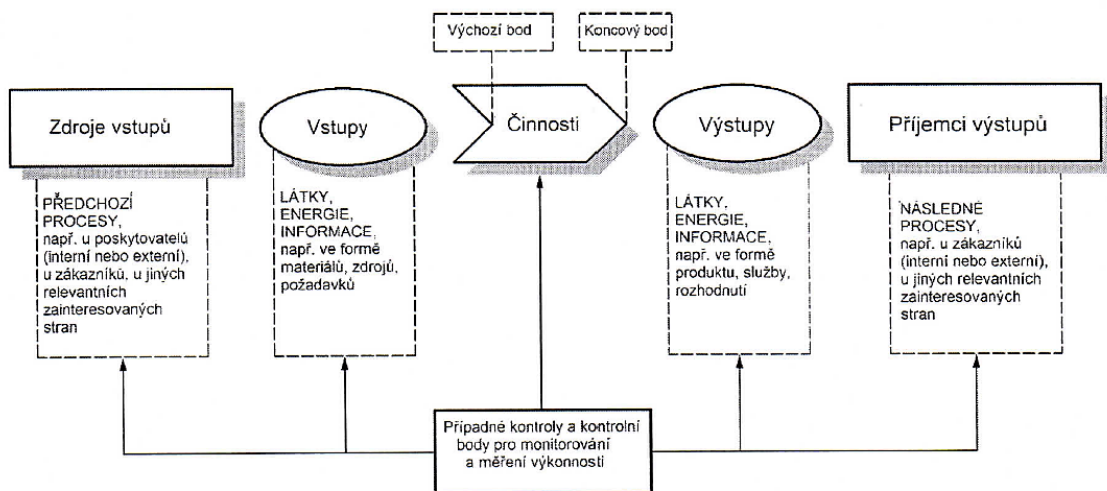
Výchozí bod

Koncový bod

Zdroje vstupů

Vstupy

Činnosti

Výstupy

Příjemci výstupů

PŘEDCHOZÍ PROCESY, např. u poskytovatelů (interní nebo externí), u zákazníků, u jiných relevantních zainteresovaných stran

LÁTKY, ENERGIE, INFORMACE, např. ve formě materiálů, zdrojů, požadavků

LÁTKY, ENERGIE, INFORMACE, např. ve formě produktu, služby, rozhodnutí

NÁSLEDNÉ PROCESY, např. u zákazníků (interní nebo externí), u jiných relevantních zainteresovaných stran

Případné kontroly a kontrolní body pro monitorování a měření výkonnosti